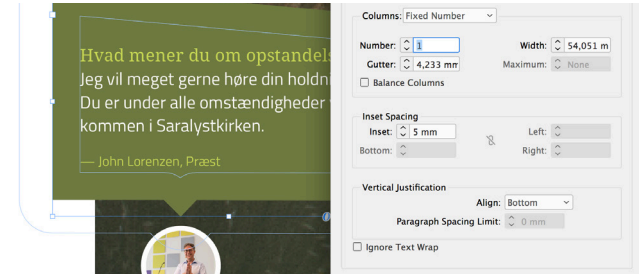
Hvad mener du om opstandels

Jeg vil meget gerne høre din holdn

Du er under alle omstændigheder

kommen i Saralystkirken.

— John Lorenzen, Præst

Columns: Fixed Number

Number: 1

Width: 54,051 m

Gutter: 4,233 mm

Maximum: None

Balance Columns

Inset Spacing

Inset: 5 mm

Left:

Bottom:

Right:

Vertical Justification

Align: Bottom

Paragraph Spacing Limit: 0 mm

Ignore Text Wrap